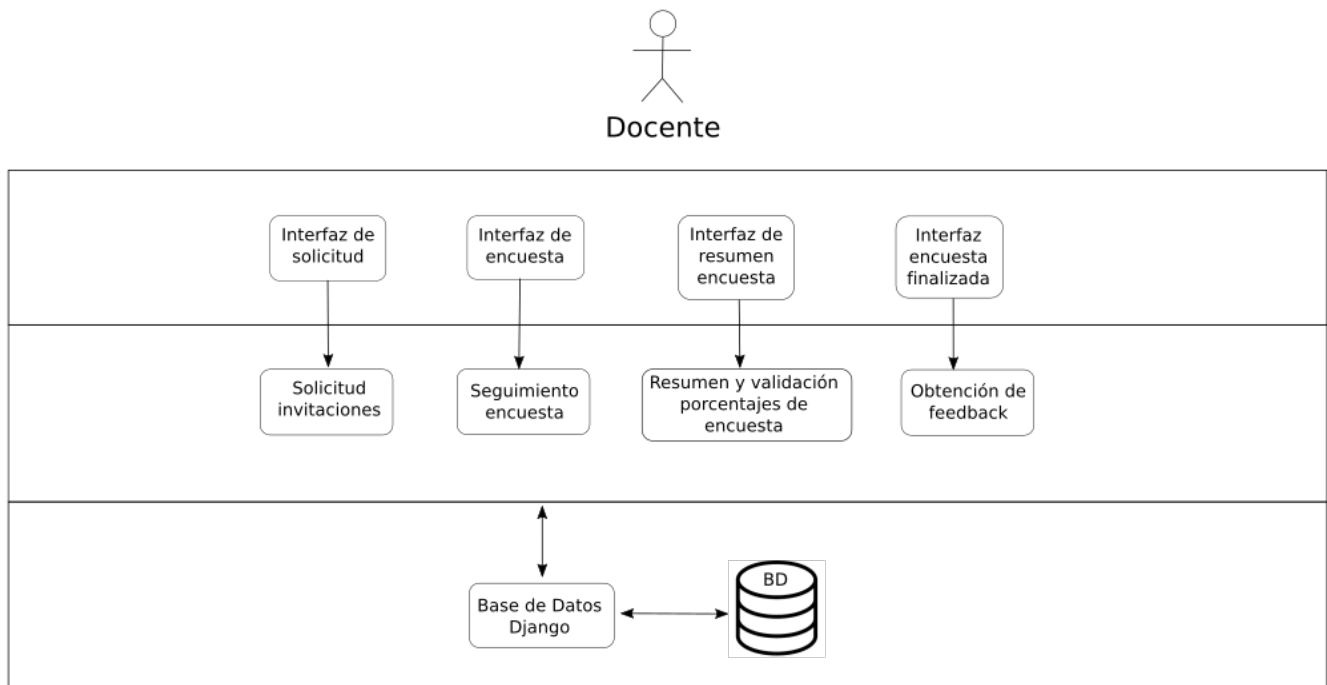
Docente

Interfaz de solicitud

Interfaz de encuesta

Interfaz de resumen encuesta

Interfaz encuesta finalizada

Solicitud invitaciones

Seguimiento encuesta

Resumen y validación porcentajes de encuesta

Obtención de feedback

Base de Datos Django

BD